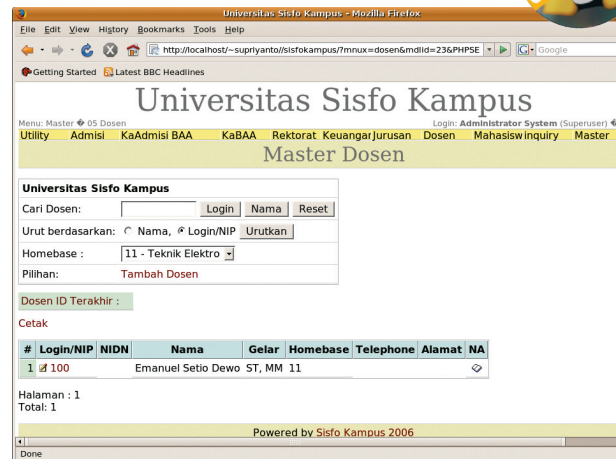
Universitas Sisfo Kampus - Mozilla Firefox

File Edit View History Bookmarks Tools Help

http://localhost/~supriyanto//sisfokampus/?mnux=dosen&mdlid=23&PHPSE

Google

Getting Started Latest BBC Headlines

Universitas Sisfo Kampus

Menu: Master � 05 Dosen

Login: Administrator System (Superuser) �

Utility Admisi KaAdmisi BAA KaBAA Rektorat Keuangan Jurusan Dosen Mahasiswa Inquiry Master

Master Dosen

Universitas Sisfo Kampus

Cari Dosen: Login Nama Reset

Urut berdasarkan: Nama, Login/NIP Urutkan

Homebase : 11 - Teknik Elektro

Pilihan: Tambah Dosen

Dosen ID Terakhir :

Cetak

| # | Login/NIP | NIDN | Nama | Gelar | Homebase | Telephone | Alamat | NA |
|---|---|---|---|---|---|---|---|---|
| 1 | 100 | | Emanuel Setio Dewo | ST, MM | 11 | | | |

Halaman : 1
Total: 1

Powered by Sisfo Kampus 2006

Done